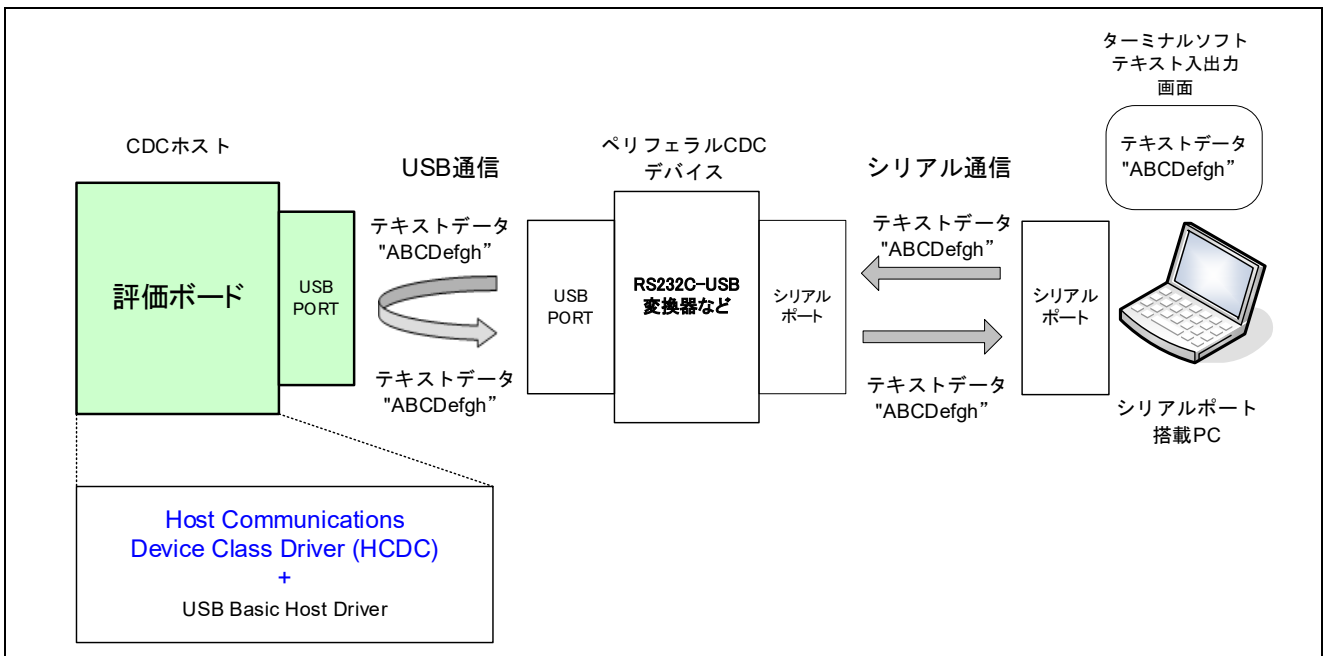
CDCホスト

評価ボード

USB PORT

USB通信

テキストデータ "ABCDefgh”

テキストデータ "ABCDefgh”

ペリフェラルCDC デバイス

USB PORT

RS232C-USB 変換器など

シリアル ポート

シリアル通信

テキストデータ "ABCDefgh”

テキストデータ "ABCDefgh”

シリアル ポート

ターミナルソフト テキスト入出力 画面

テキストデータ "ABCDefgh”

シリアルポート 搭載PC

Host Communications Device Class Driver (HCDC)
+
USB Basic Host Driver